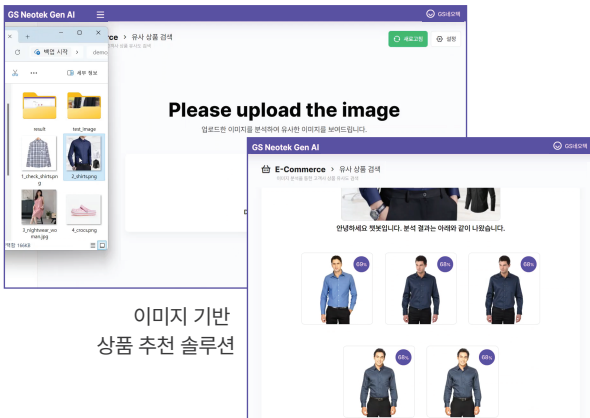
GS Neotek Gen AI

GS네오텍

백업 시작

세부 정보

result

test_image

1_check_shirt.png

2_shirts.png

3_nightwear_woman.jpg

4_crocs.png

항목 16KB

E-Commerce > 유사 상품 검색

이미지 분석을 통한 유사한 상품 검색

새로고침

설정

Please upload the image

업로드한 이미지를 분석하여 유사한 이미지를 보여드립니다.

GS Neotek Gen AI

GS네오텍

E-Commerce > 유사 상품 검색

이미지 분석을 통한 유사한 상품 검색

안녕하세요 챗봇입니다. 분석 결과는 아래와 같이 나왔습니다.

68%

68%

68%

68%

68%

이미지 기반
상품 추천 솔루션